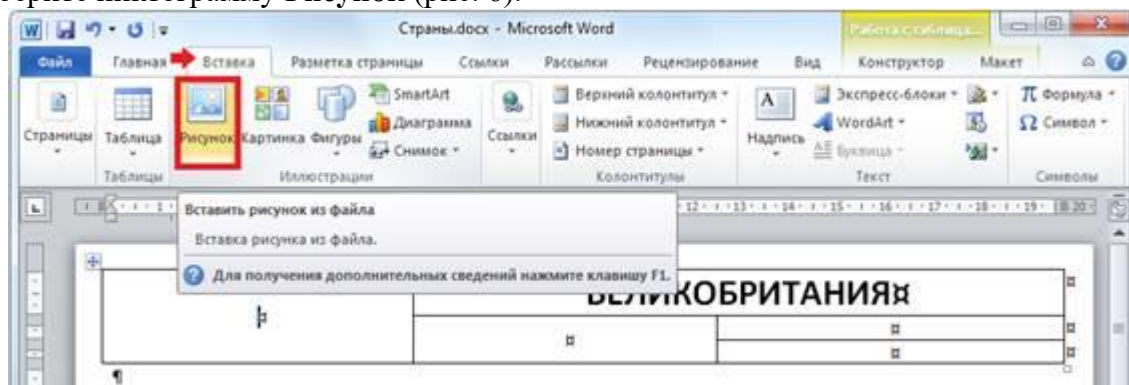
Страны.docx - Microsoft Word

Работа с таблица...

Файл Главная Вставка Разметка страницы Ссылки Рассылки Рецензирование Вид Конструктор Макет

Страницы Таблица Рисунок Картинка Фигуры SmartArt Диаграмма Снимок Ссылки Верхний колонтитул Нижний колонтитул Номер страницы Надпись Экспресс-блоки WordArt Буквица Формула Символ

Таблицы Иллюстрации Колонтитулы Текст Символы

Вставить рисунок из файла

Вставка рисунка из файла.

Для получения дополнительных сведений нажмите клавишу F1.

ВЕЛИКОБРИТАНИЯ¤

¤

¤

¤

¤

¶